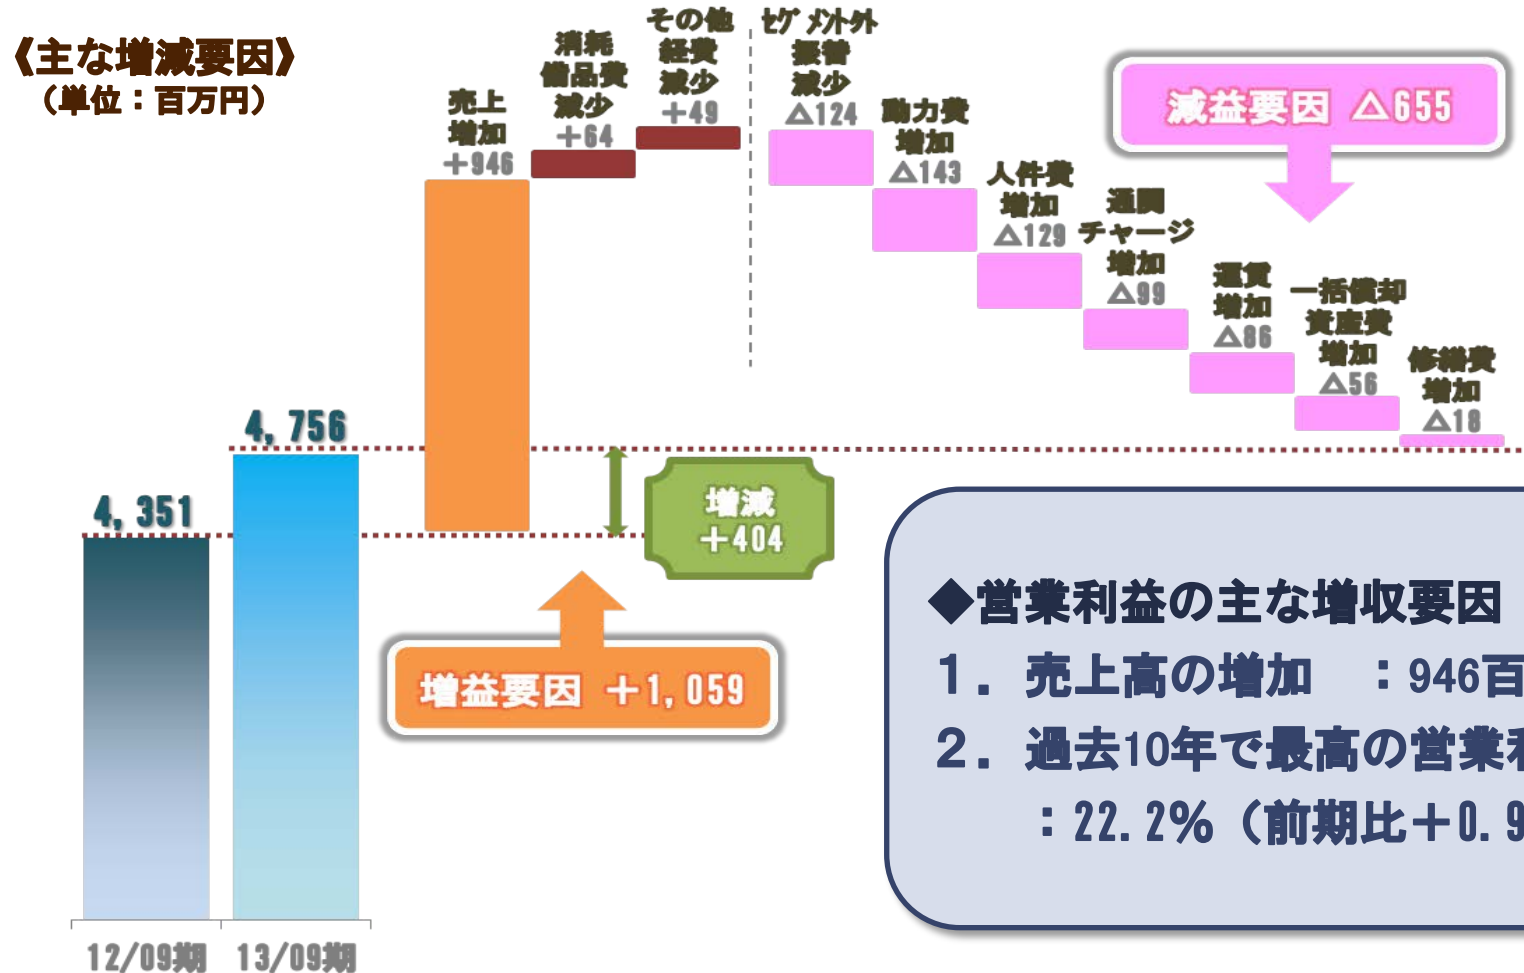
《主な増減要因》
（単位：百万円）

売上
増加
+946

消耗
備品費
減少
+64

その他
経費
減少
+49

セグメント外
損害
減少
△124

動力費
増加
△143

人件費
増加
△129

通関
チャージ
増加
△99

運賃
増加
△86

一括償却
資産費
増加
△56

修繕費
増加
△18

減益要因 △655

4, 756

4, 351

増減
+404

増益要因 +1, 059

12/09期 13/09期

◆営業利益の主な増収要因
1．売上高の増加 ：946百
2．過去10年で最高の営業利
：22. 2%（前期比+0. 9